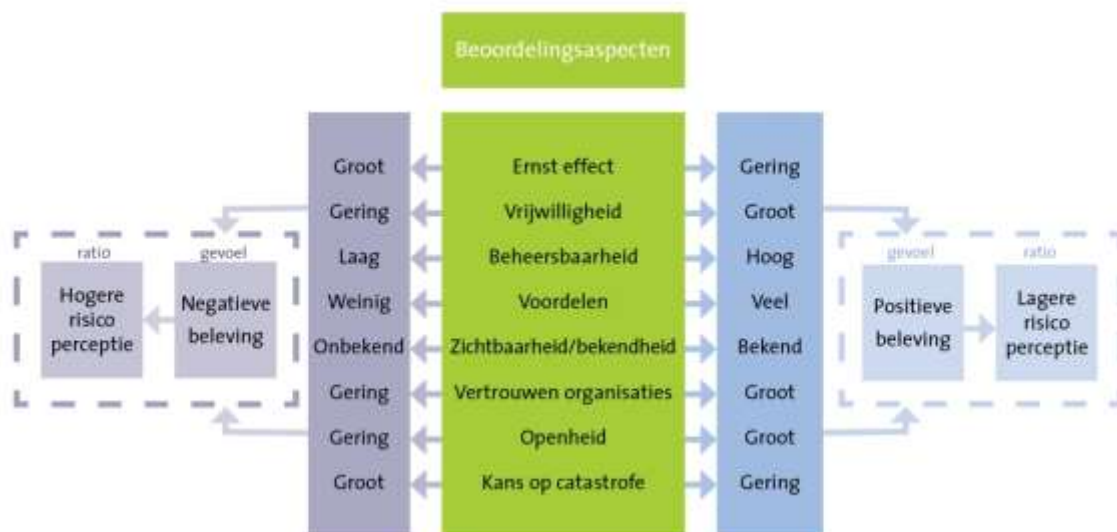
Beoordelingsaspecten

| | | |
|---|---|---|
| Groot | Ernst effect | Gering |
| Gering | Vrijwilligheid | Groot |
| Laag | Beheersbaarheid | Hoog |
| Weinig | Voordelen | Veel |
| Onbekend | Zichtbaarheid/bekendheid | Bekend |
| Gering | Vertrouwen organisaties | Groot |
| Gering | Openheid | Groot |
| Groot | Kans op catastrofe | Gering |

ratio
Hogere risico perceptie

gevoel
Negatieve beleving

gevoel
Positieve beleving

ratio
Lagere risico perceptie